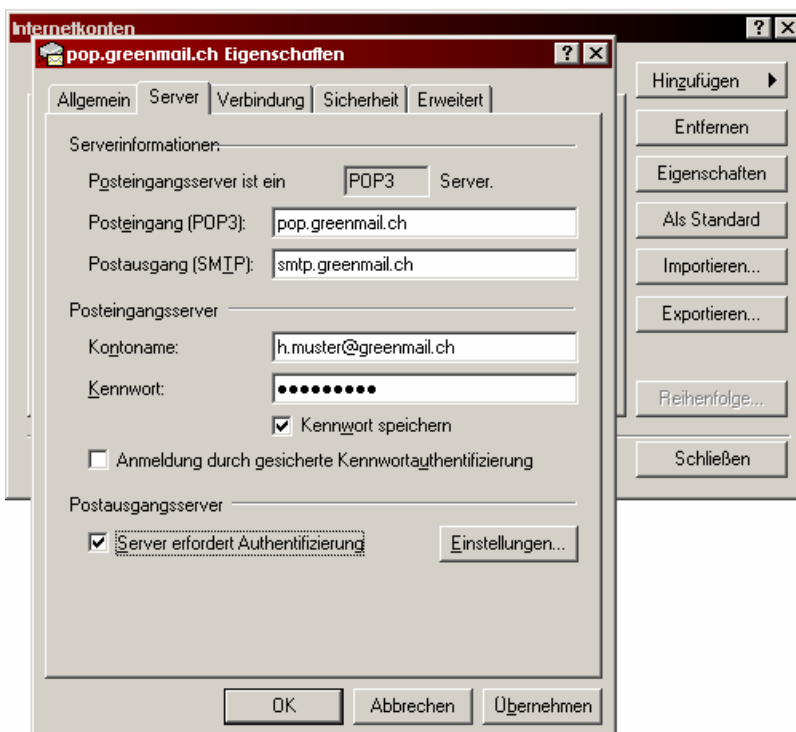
Internetkonten

pop.greenmail.ch Eigenschaften

? ×

Allgemein | Server | Verbindung | Sicherheit | Erweitert

Serverinformationen

Posteingangsserver ist ein POP3 Server.

Posteingang (POP3): pop.greenmail.ch

Postausgang (SMTP): smtp.greenmail.ch

Posteingangsserver

Kontoname: h.muster@greenmail.ch

Kennwort: ●●●●●●●●●

☑ Kennwort speichern

☐ Anmeldung durch gesicherte Kennwortauthentifizierung

Postausgangsserver

☑ Server erfordert Authentifizierung

Einstellungen...

OK

Abbrechen

Übernehmen

Hinzufügen ▶

Entfernen

Eigenschaften

Als Standard

Importieren...

Exportieren...

Reihenfolge...

Schließen